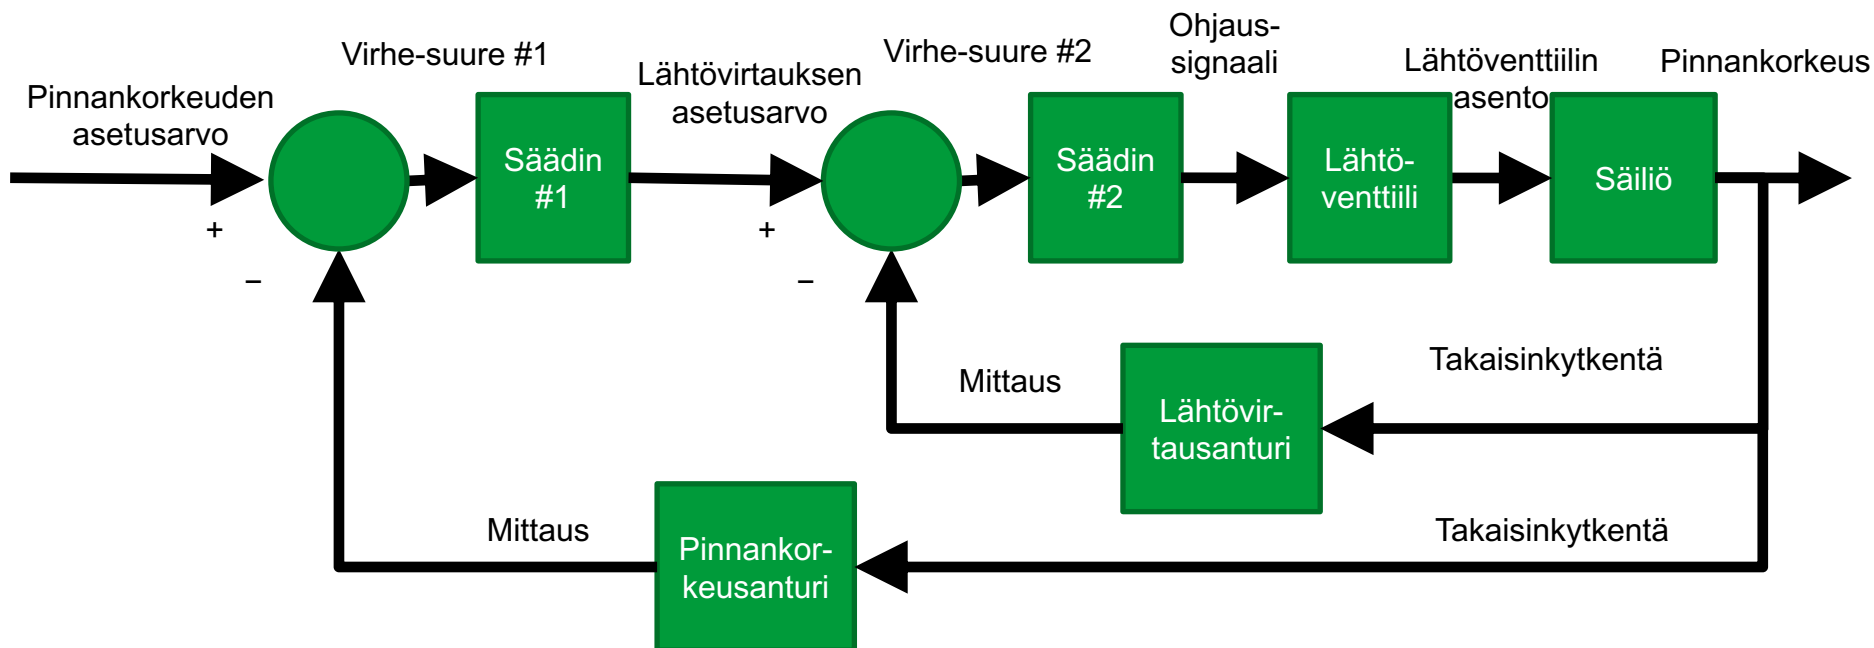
Pinnankorkeuden asetusarvo

+

−

Virhe-suure #1

Säädin #1

Lähtövirtauksen asetusarvo

+

−

Virhe-suure #2

Säädin #2

Ohjaus-signaali

Lähtö-venttiili

Lähtöventtiilin asento

Säiliö

Pinnankorkeus

Takaisinkytkentä

Lähtövir-tausanturi

Mittaus

Takaisinkytkentä

Pinnankor-keusanturi

Mittaus